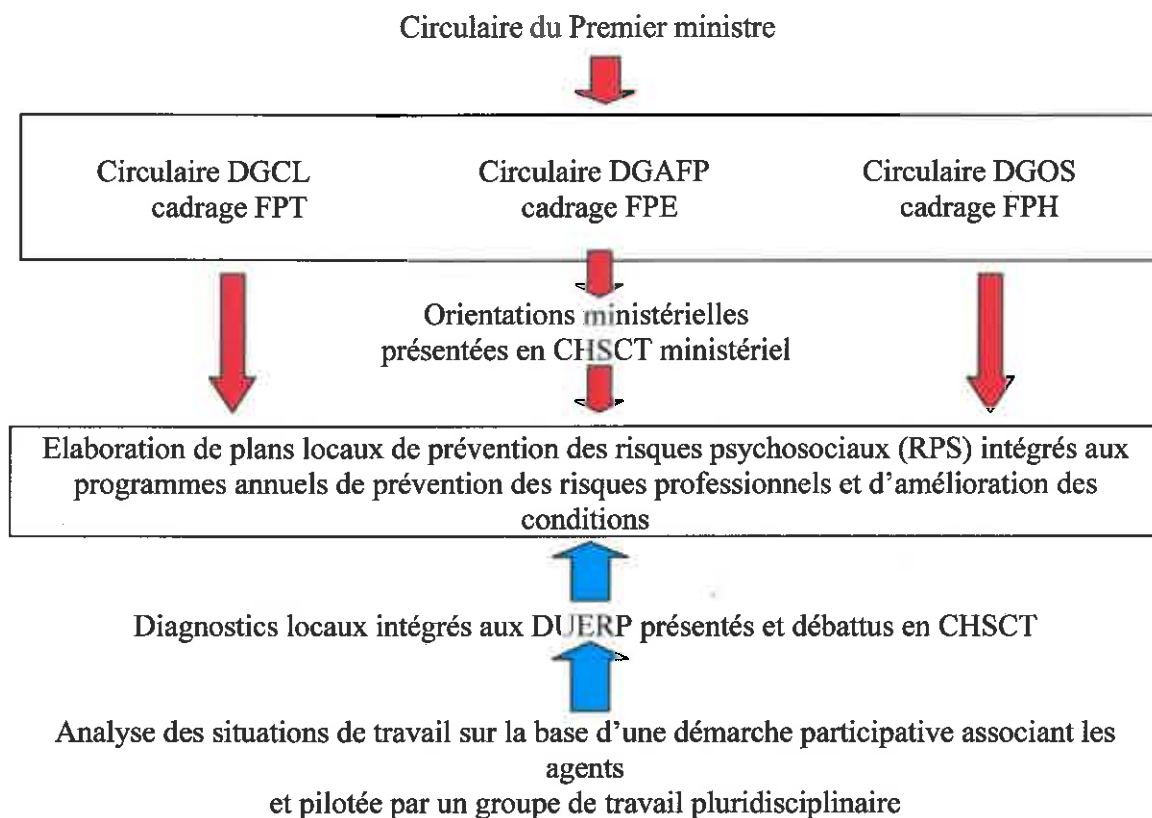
Circulaire du Premier ministre

Circulaire DGCL cadrage FPT

Circulaire DGAFP cadrage FPE

Circulaire DGOS cadrage FPH

Orientations ministérielles présentées en CHSCT ministériel

Elaboration de plans locaux de prévention des risques psychosociaux (RPS) intégrés aux programmes annuels de prévention des risques professionnels et d'amélioration des conditions

Diagnostics locaux intégrés aux DUERP présentés et débattus en CHSCT

Analyse des situations de travail sur la base d'une démarche participative associant les agents
et pilotée par un groupe de travail pluridisciplinaire